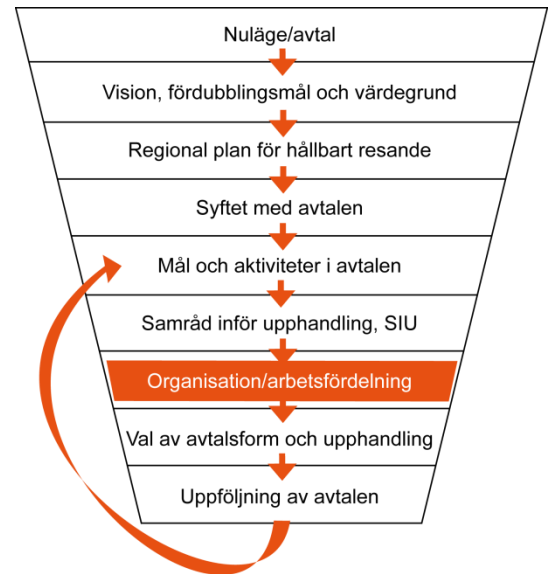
Nuläge/avtal

Vision, fördubblingsmål och värdegrund

Regional plan för hållbart resande

Syftet med avtalen

Mål och aktiviteter i avtalen

Samråd inför upphandling, SIU

Organisation/arbetsfördelning

Val av avtalsform och upphandling

Uppföljning av avtalen